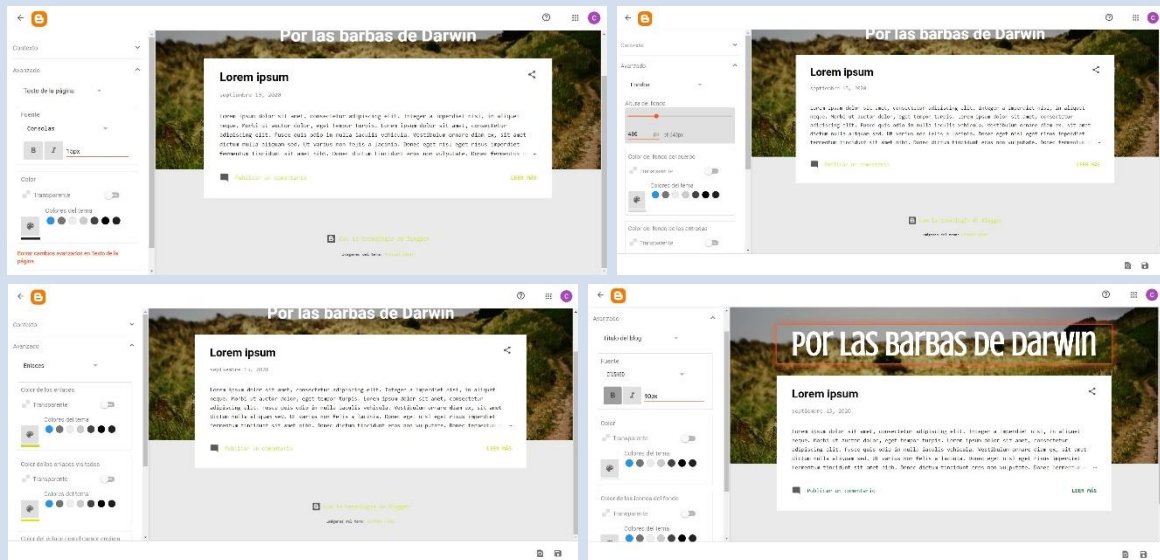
Contexto

Avanzado

Texto de la página

Fuente

Consolas

B I 16px

Color

Transparente

Colores del tema

Borrar cambios avanzados en Texto de la página

Por las barbas de Darwin

Lorem ipsum

septiembre 15, 2020

Lorem ipsum dolor sit amet, consectetur adipiscing elit. Integer a imperdiet nisl, in aliquet neque. Morbi ut auctor dolor, eget tempor turpis. Lorem ipsum dolor sit amet, consectetur adipiscing elit. Fusce quis odio in nulla iaculis vehicula. Vestibulum ornare diam ex, sit amet dictum nulla aliquam sed. Ut varius non felis a lacinia. Donec eget nisi eget risus imperdiet fermentum tincidunt sit amet nibh. Donec dictum tincidunt eros non vulputate. Donec fermentum ...

Publicar un comentario

LEER MÁS

Con la tecnología de Blogger

Imágenes del tema:

Contexto

Avanzado

Fondo

Altura de fondo

486

Color de fondo del cuerpo

Transparente

Colores del tema

Color de fondo de las entradas

Transparente

Por las barbas de Darwin

Lorem ipsum

septiembre 15, 2020

Publicar un comentario

LEER MÁS

Con la tecnología de Blogger

Contexto

Avanzado

Enlaces

Color de los enlaces

Transparente

Colores del tema

Color de los enlaces visitados

Transparente

Colores del tema

Por las barbas de Darwin

Lorem ipsum

septiembre 15, 2020

Publicar un comentario

LEER MÁS

Con la tecnología de Blogger

Imágenes del tema:

Avanzado

Título del blog

Fuente

Sigmar

B I 50px

Color

Transparente

Colores del tema

Color de los bordes del fondo

Transparente

Colores del tema

Por las barbas de Darwin

Lorem ipsum

septiembre 15, 2020

Publicar un comentario

LEER MÁS